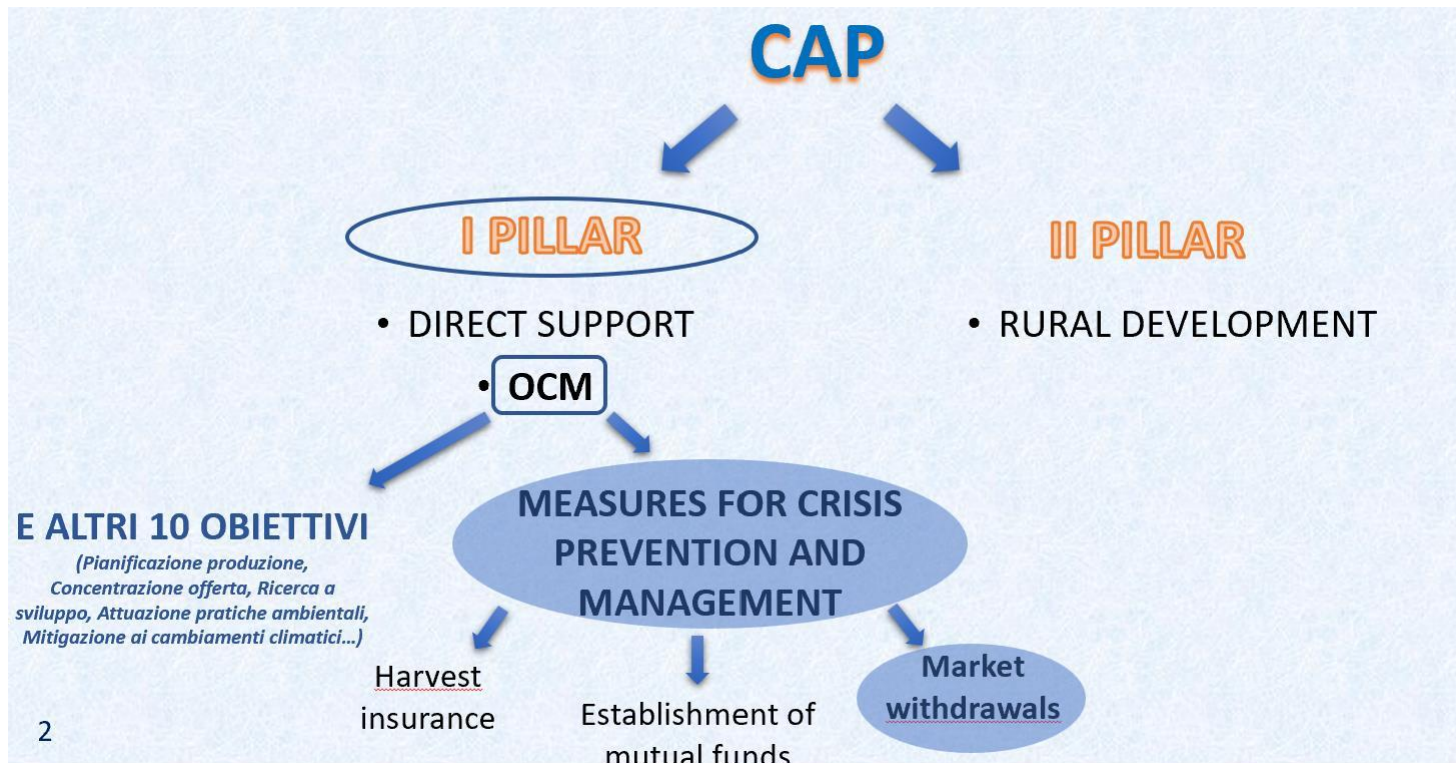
CAP

I PILLAR

II PILLAR

• DIRECT SUPPORT

• OCM

• RURAL DEVELOPMENT

E ALTRI 10 OBIETTIVI

(Pianificazione produzione, Concentrazione offerta, Ricerca a sviluppo, Attuazione pratiche ambientali, Mitigazione ai cambiamenti climatici…)

MEASURES FOR CRISIS PREVENTION AND MANAGEMENT

Harvest insurance

Establishment of mutual funds

Market withdrawals

2